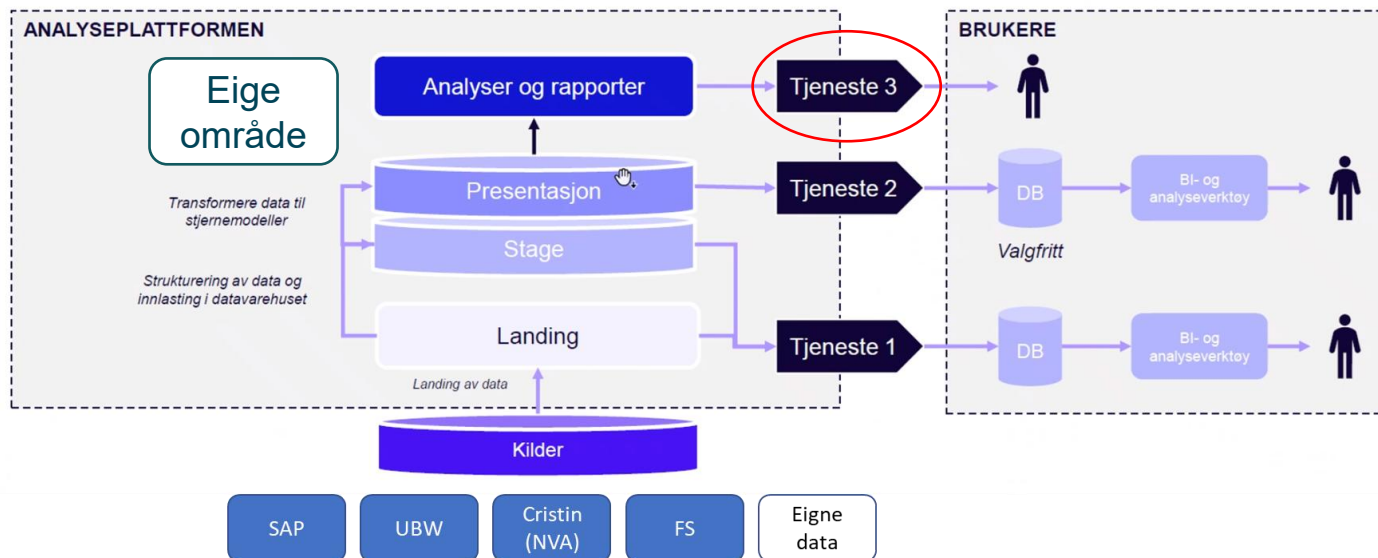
ANALYSEPLATTFORMEN

Eige område

Analyser og rapporter

Presentasjon

Stage

Landing

Transformere data til stjernemodeller

Strukturering av data og innlasting i datavarehuset

Landing av data

Kilder

SAP

UBW

Cristin (NVA)

FS

Eigne data

Tjeneste 3

Tjeneste 2

Tjeneste 1

BRUKERE

DB

Valgfritt

BI- og analyseverktøy

DB

BI- og analyseverktøy